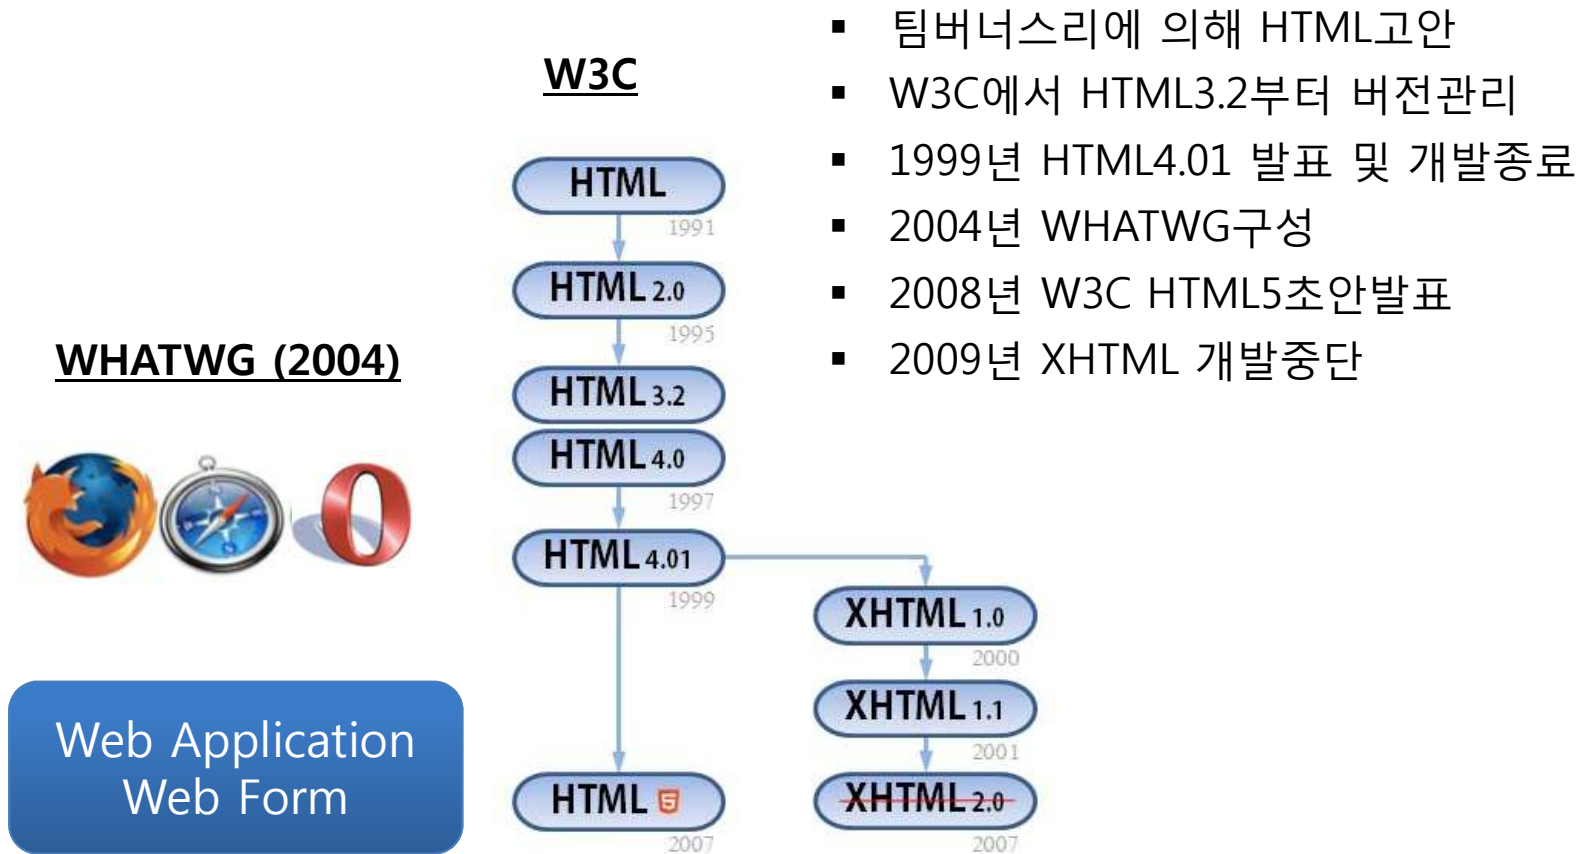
W3C

- 팀버너스리에 의해 HTML고안
- W3C에서 HTML3.2부터 버전관리
- 1999년 HTML4.01 발표 및 개발종료
- 2004년 WHATWG구성
- 2008년 W3C HTML5초안발표
- 2009년 XHTML 개발중단

WHATWG (2004)

HTML
1991
HTML 2.0
1995
HTML 3.2
HTML 4.0
1997
HTML 4.01
1999
XHTML 1.0
2000
XHTML 1.1
2001
HTML 5
2007
XHTML 2.0
2007

Web Application
Web Form